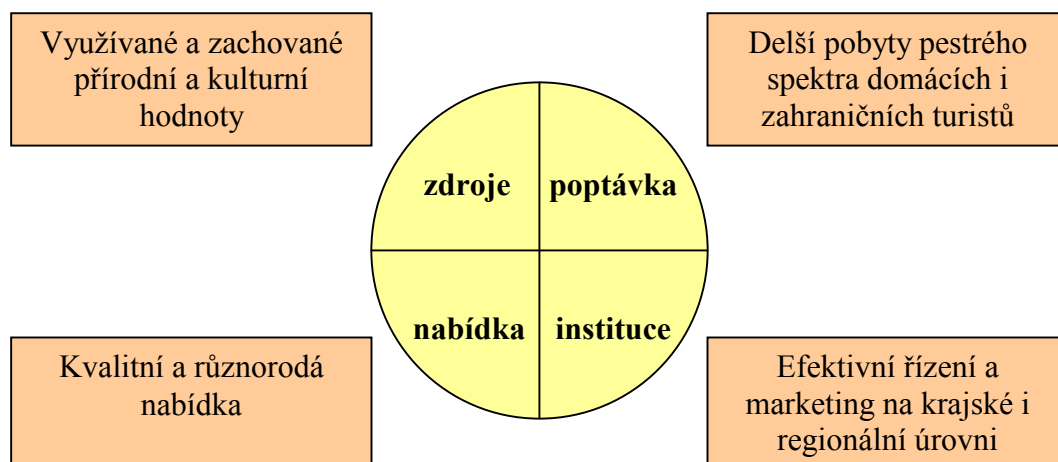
Využívané a zachované přírodní a kulturní hodnoty

Delší pobyty pestrého spektra domácích i zahraničních turistů

zdroje

poptávka

nabídka

instituce

Kvalitní a různorodá nabídka

Efektivní řízení a marketing na krajské i regionální úrovni